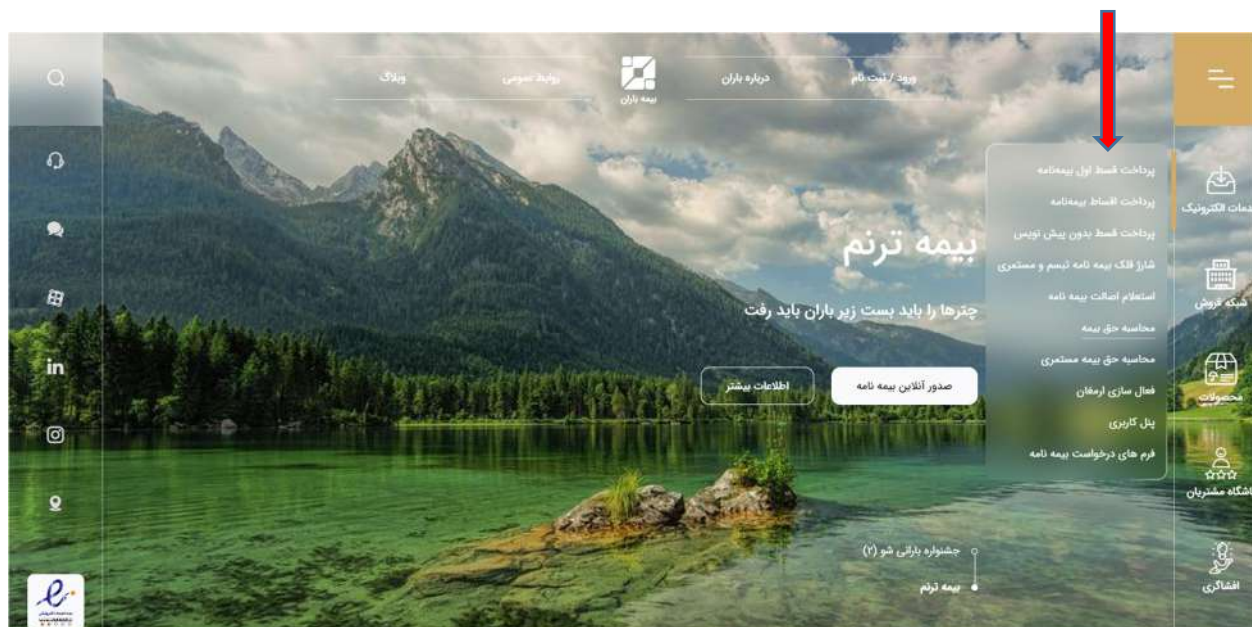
ورود / ثبت نام
درباره باران
بیمه باران
روابط عمومی
وبلاگ

پرداخت قسط اول بیمه‌نامه
پرداخت اقساط بیمه‌نامه
پرداخت قسط بدون پیش نویس
شارژ قلک بیمه نامه تیسم و مستمری
استعلام اصالت بیمه نامه
محاسبه حق بیمه
محاسبه حق بیمه مستمری
فعال سازی ارمغان
پنل کاربری
فرم های درخواست بیمه نامه

بیمه ترنم
چترها را باید بست زیر باران باید رفت

صدور آنلاین بیمه نامه
اطلاعات بیشتر

جشنواره بارانی شو (۲)
بیمه ترنم

خدمات الکترونیک
شبکه فروش
محصولات
باشگاه مشتریان
افشاگری

in